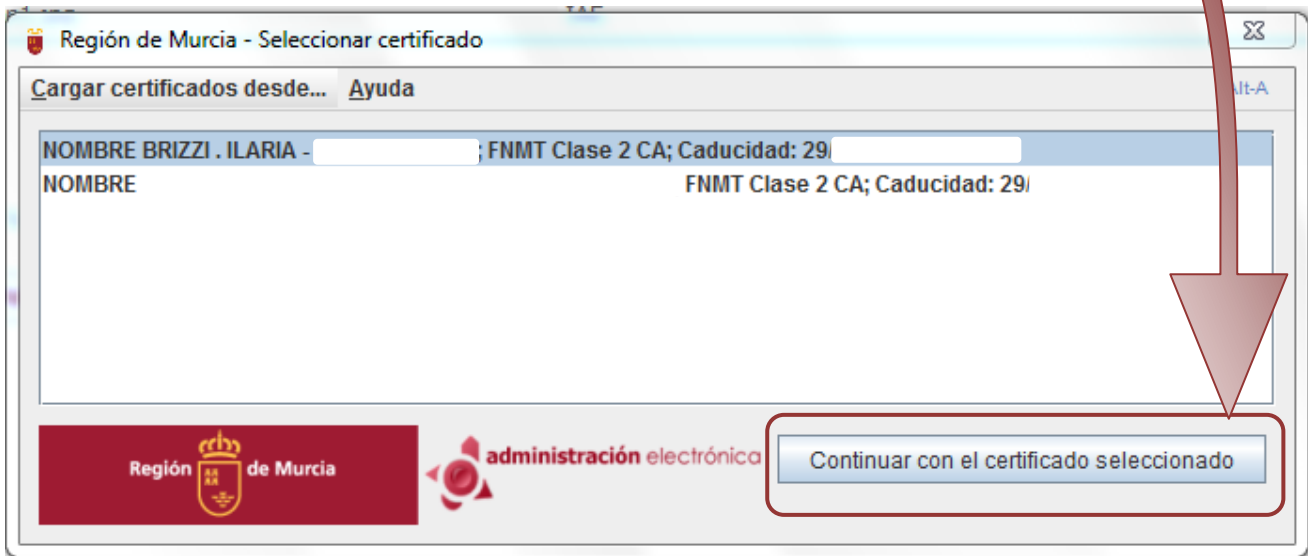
Región de Murcia - Seleccionar certificado

Cargar certificados desde... Ayuda

Alt-A

NOMBRE BRIZZI . ILARIA - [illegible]; FNMT Clase 2 CA; Caducidad: 29/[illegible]
NOMBRE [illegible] FNMT Clase 2 CA; Caducidad: 29/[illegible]

Región de Murcia

administración electrónica

Continuar con el certificado seleccionado